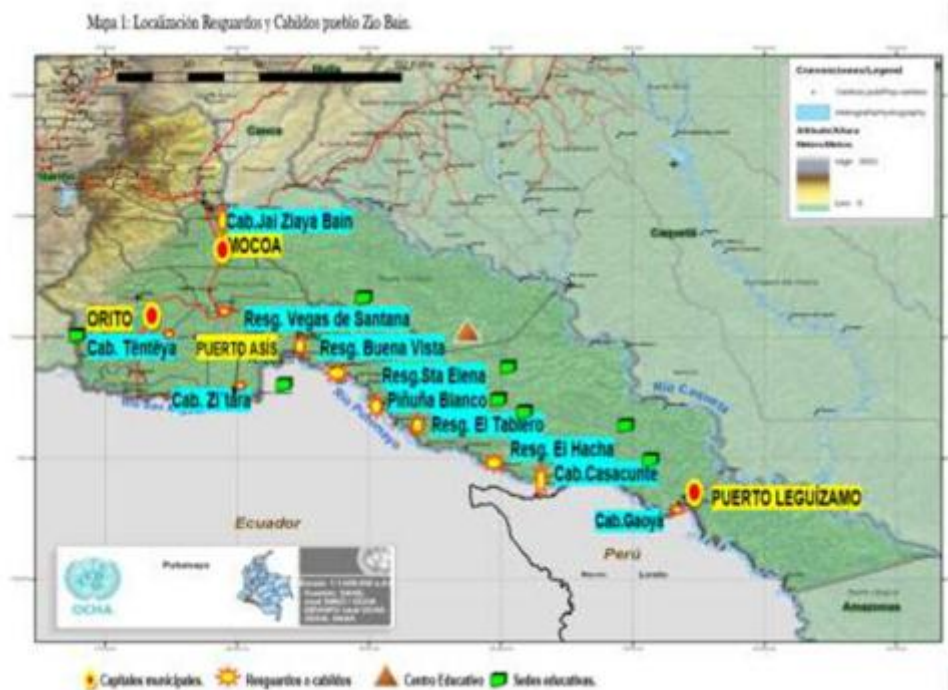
Mapa 1: Localización Resguardos y Cabildos pueblo Zio Bain.

Convenciones/Legend

Cauca

Caquetá

Cab.Jai Ziaya Bain

MOCOA

ORITO

Resg. Vegas de Santana

Cab. Tënteya

PUERTO ASÍS

Resg. Buena Vista

Resg.Sta Elena

Cab. Zi'ïara

Piñuña Blanco

Resg. El Tablero

Resg. El Hacha

Cab.Casacunte

PUERTO LEGUÍZAMO

Cab.Gaoya

Ecuador

Perú

Río Putumayo

Río Caquetá

Amazonas

OCHA

Putumayo

Capitales municipales. Resguardos o cabildos Centro Educativo Sedes educativas.